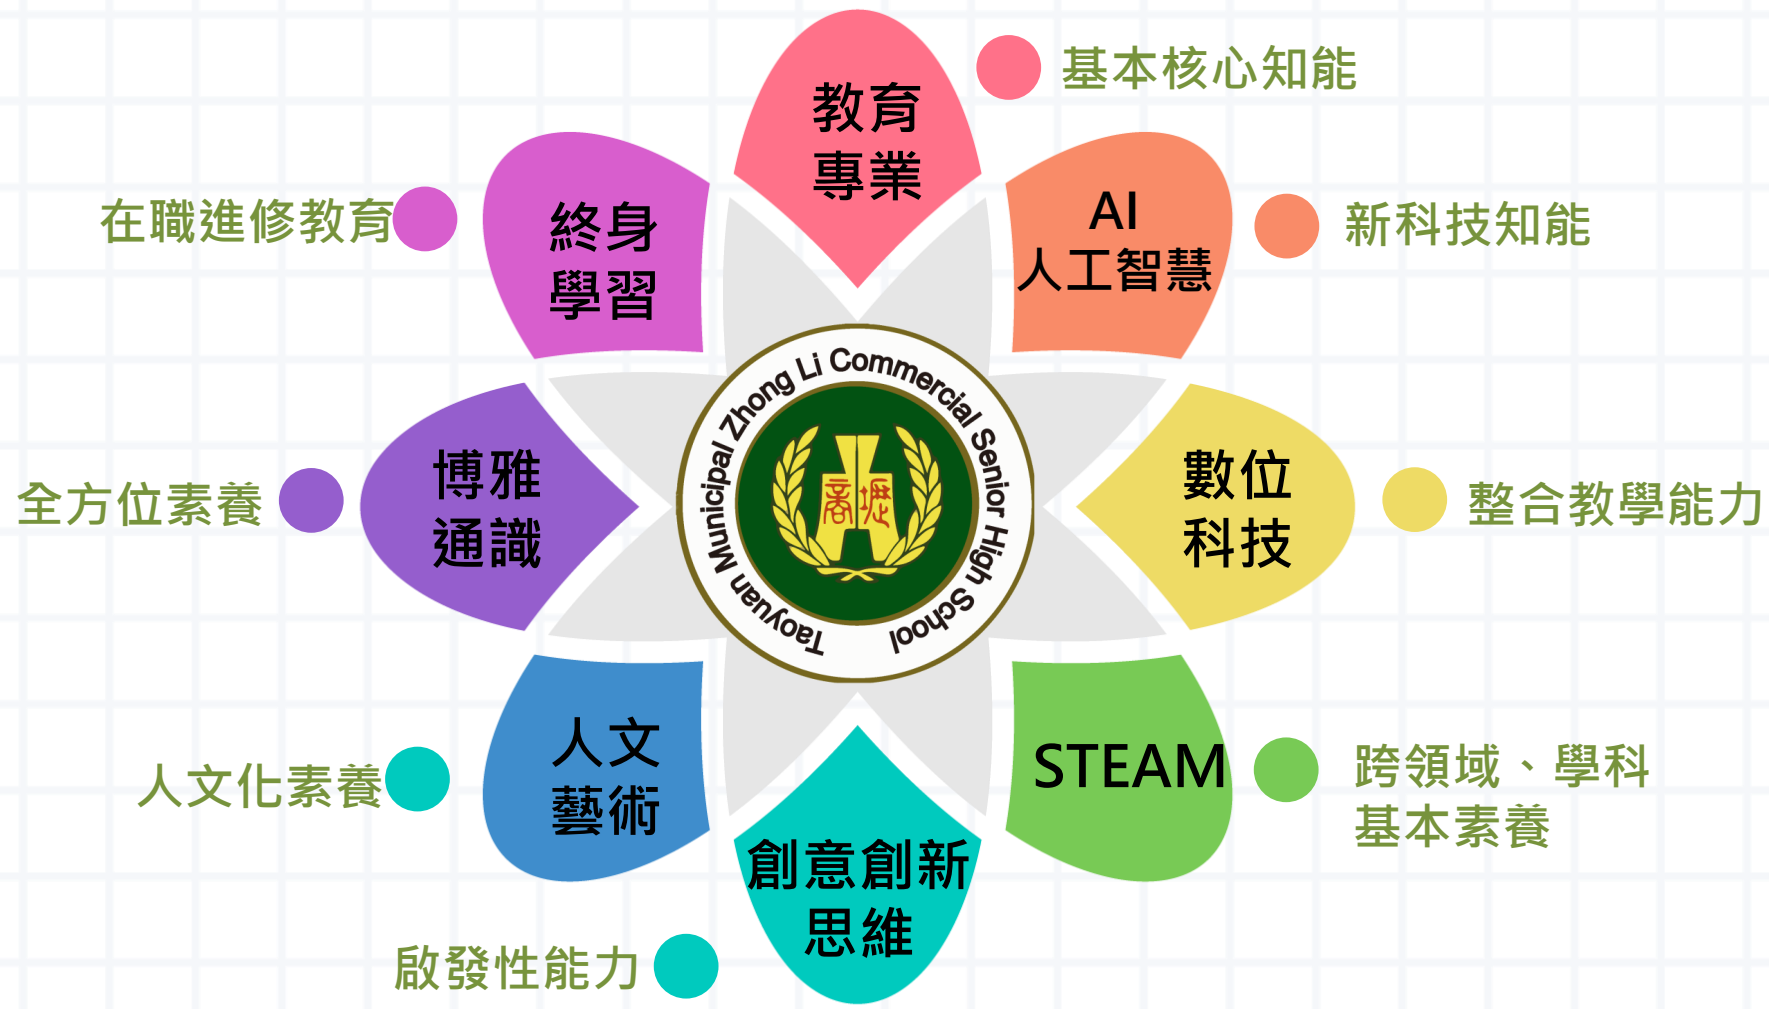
教育
專業

基本核心知能

終身
學習

在職進修教育

AI
人工智慧

新科技知能

博雅
通識

全方位素養

Taoyuan Municipal Zhong Li Commercial Senior High School

商壢

數位
科技

整合教學能力

人文
藝術

人文化素養

STEAM

跨領域、學科
基本素養

創意創新
思維

啟發性能力